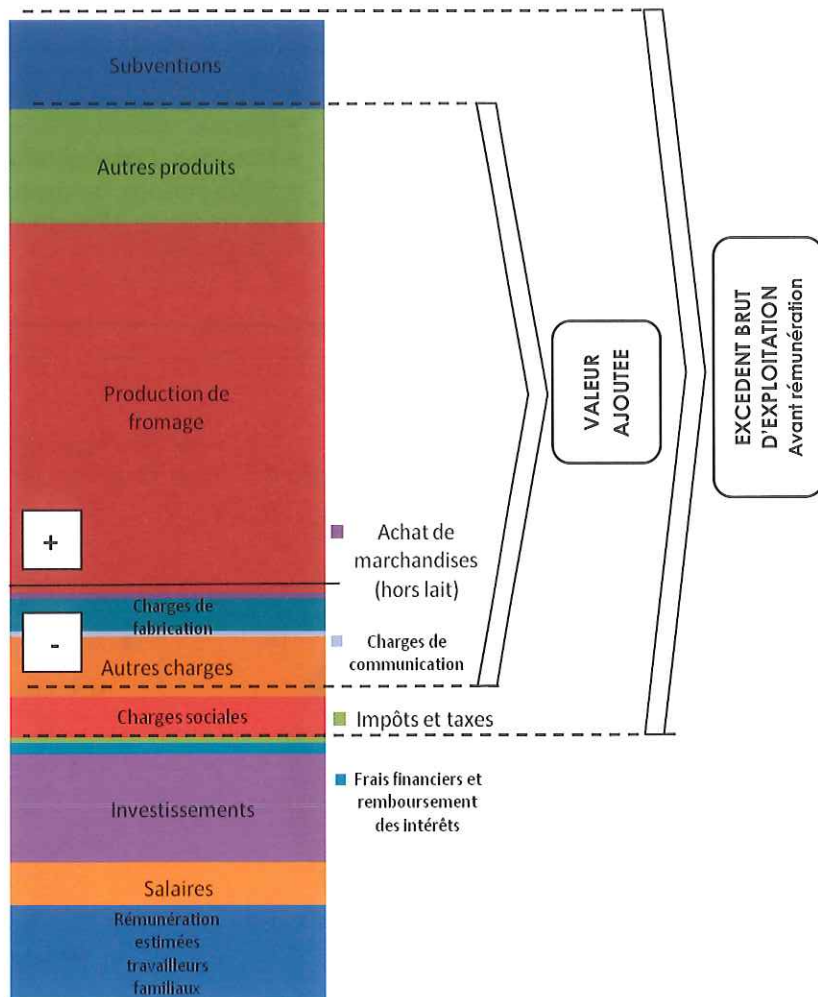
Subventions

Autres produits

Production de fromage

+

Charges de fabrication

-

Autres charges

Charges sociales

Investissements

Salaires

Rémunération estimées travailleurs familiaux

Achat de marchandises (hors lait)

Charges de communication

Impôts et taxes

Frais financiers et remboursement des intérêts

VALEUR AJOUTEE

EXCEDENT BRUT D'EXPLOITATION Avant rémunération